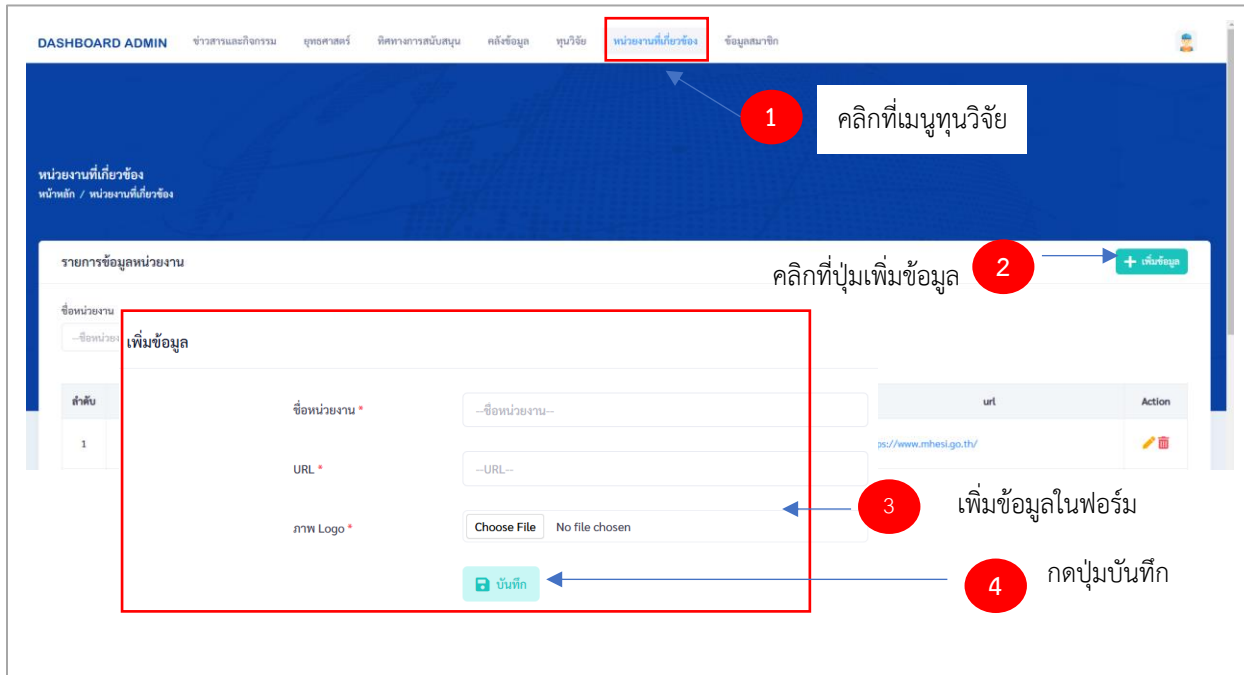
DASHBOARD ADMIN ข่าวสารและกิจกรรม ยุทธศาสตร์ ทิศทางการสนับสนุน คลังข้อมูล ทุนวิจัย หน่วยงานที่เกี่ยวข้อง ข้อมูลสมาชิก

1 คลิกที่เมนูทุนวิจัย

หน่วยงานที่เกี่ยวข้อง
หน้าหลัก / หน่วยงานที่เกี่ยวข้อง

รายการข้อมูลหน่วยงาน

คลิกที่ปุ่มเพิ่มข้อมูล 2 + เพิ่มข้อมูล

ชื่อหน่วยงาน
--ชื่อหน่วย

ลำดับ
1

url
ps://www.mhesi.go.th/

Action

เพิ่มข้อมูล

ชื่อหน่วยงาน * --ชื่อหน่วยงาน--

URL * --URL--

ภาพ Logo * Choose File No file chosen

3 เพิ่มข้อมูลในฟอร์ม

บันทึก

4 กดปุ่มบันทึก